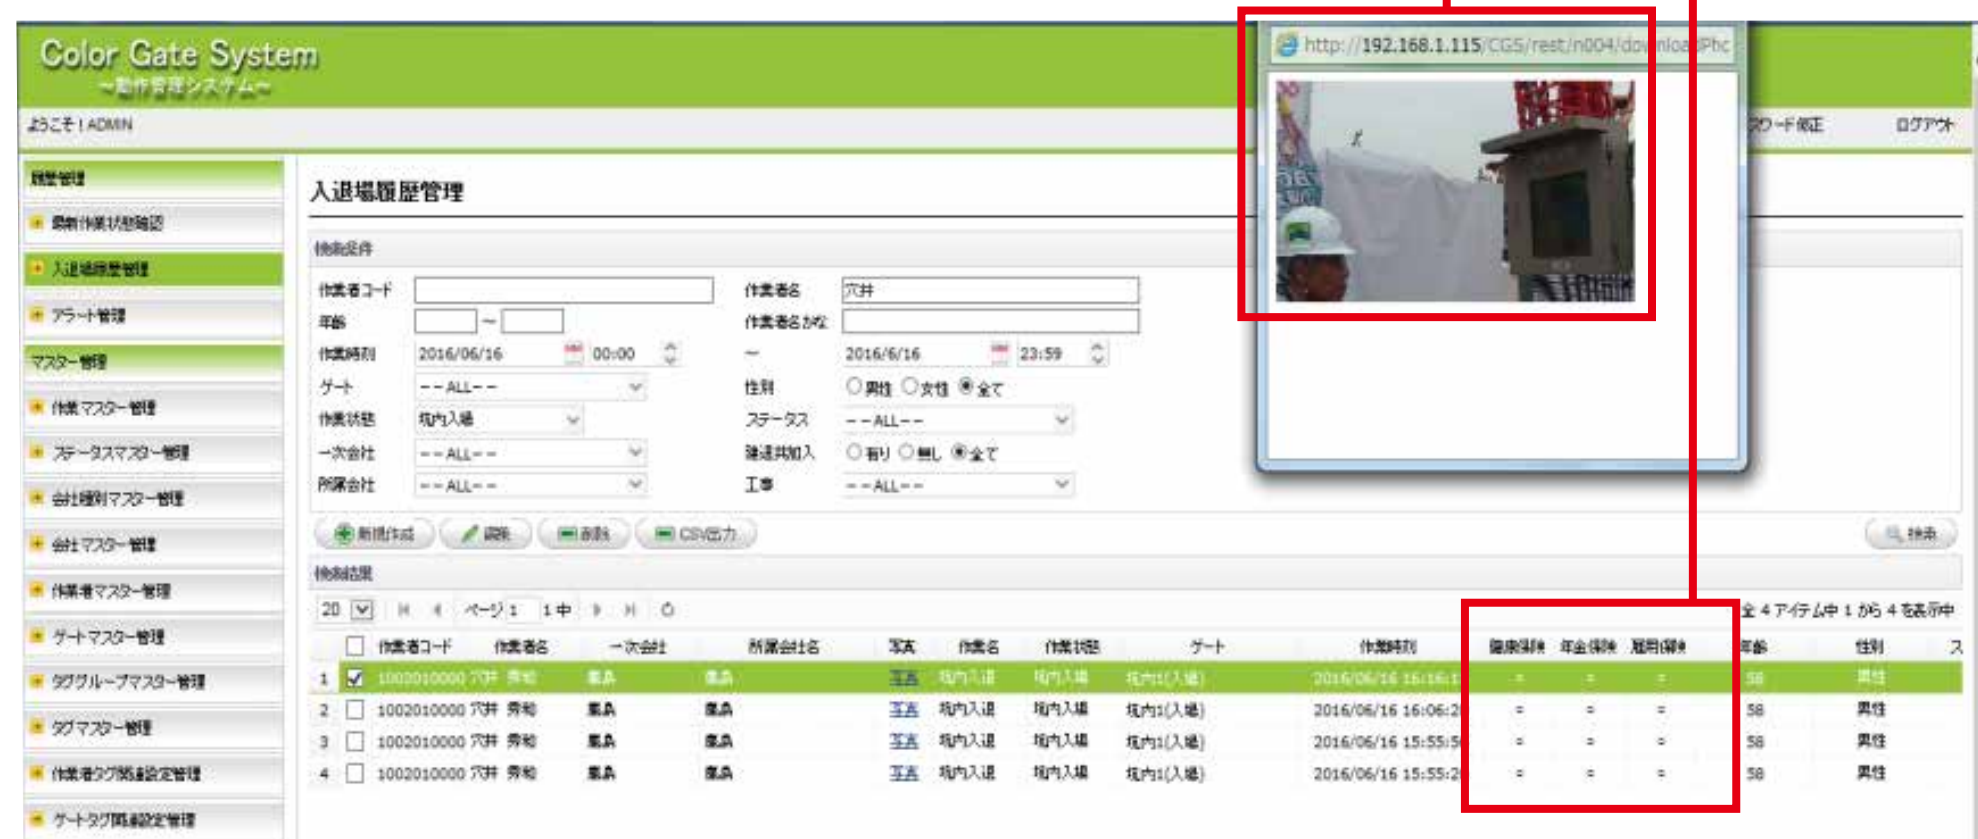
Color Gate System
~動作管理システム~

ようこそ！ADMIN

ワード修正 ログアウト

履歴管理
最新作業状態確認
入退場履歴管理
アラート管理
マスター管理
作業マスター管理
ステータスマスター管理
会社種別マスター管理
会社マスター管理
作業者マスター管理
ゲートマスター管理
タググループマスター管理
タグマスター管理
作業者タグ関連設定管理
ゲートタグ関連設定管理

入退場履歴管理

検索条件

作業者コード
作業者名 穴井
年齢 ~
作業者名かな
作業時刻 2016/06/16 00:00 ~ 2016/6/16 23:59
ゲート --ALL--
性別 ○男性 ○女性 ◉全て
作業状態 坑内入場
ステータス --ALL--
一次会社 --ALL--
建退共加入 ○有り ○無し ◉全て
所属会社 --ALL--
工事 --ALL--

新規作成 編集 削除 CSV出力 検索

検索結果

20 ページ 1 1中

全 4 アイテム中 1 から 4 を表示中

http://192.168.1.115/CGS/rest/n004/downloadPhc

| | 作業者コード | 作業者名 | 一次会社 | 所属会社名 | 写真 | 作業名 | 作業状態 | ゲート | 作業時刻 | 健康保険 | 年金保険 | 雇用保険 | 年齢 | 性別 |
|---|---|---|---|---|---|---|---|---|---|---|---|---|---|---|
| 1 | 1002010000 | 穴井 秀seus | 鳳鳳 | 鳳鳳 | 写真 | 坑内入退 | 坑内入場 | 坑内1(入場) | 2016/06/16 16:16:1 | - | - | - | 58 | 男性 |
| 2 | 1002010000 | 穴井 秀seus | 鳳鳳 | 鳳鳳 | 写真 | 坑内入退 | 坑内入場 | 坑内1(入場) | 2016/06/16 16:06:2 | - | - | - | 58 | 男性 |
| 3 | 1002010000 | 穴井 秀seus | 鳳鳳 | 鳳鳳 | 写真 | 坑内入退 | 坑内入場 | 坑内1(入場) | 2016/06/16 15:55:5 | - | - | - | 58 | 男性 |
| 4 | 1002010000 | 穴井 秀seus | 鳳鳳 | 鳳鳳 | 写真 | 坑内入退 | 坑内入場 | 坑内1(入場) | 2016/06/16 15:55:2 | - | - | - | 58 | 男性 |